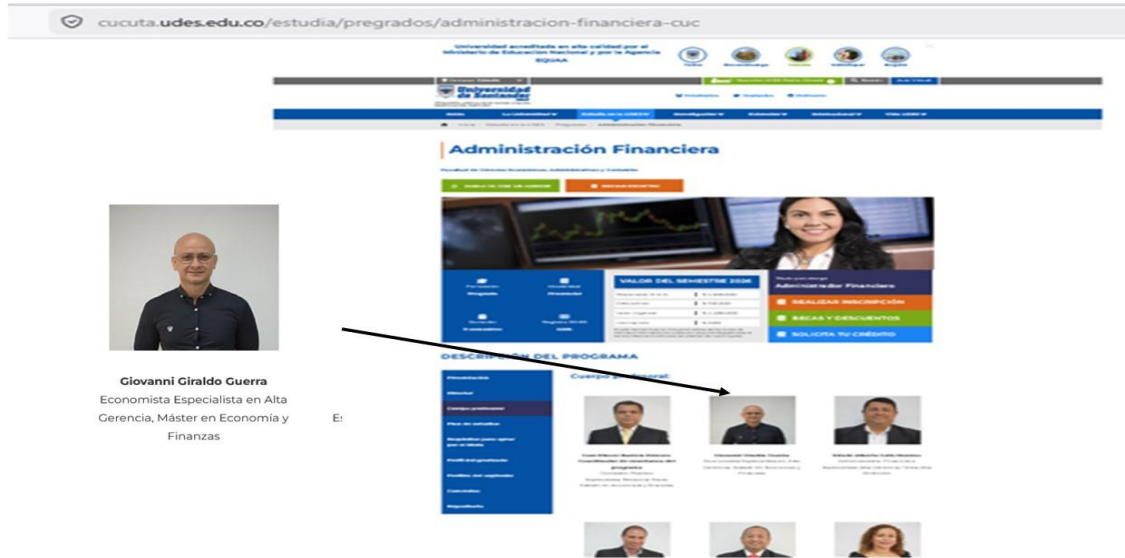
cucuta.udes.edu.co/estudia/pregrados/administracion-financiera-cuc

Universidad acreditada en alta calidad por el Ministerio de Educación Nacional y por la Agencia EQUAA

Universidad de Santander

Administración Financiera

VALOR DEL SEMESTRE 2026

Administrador Financiero

REALIZAR INSCRIPCIÓN

BECAS Y DESCUENTOS

SOLICITA TU CRÉDITO

DESCRIPCIÓN DEL PROGRAMA

Cuerpo profesoral:

Giovanni Giraldo Guerra
Economista Especialista en Alta Gerencia, Máster en Economía y Finanzas

E: